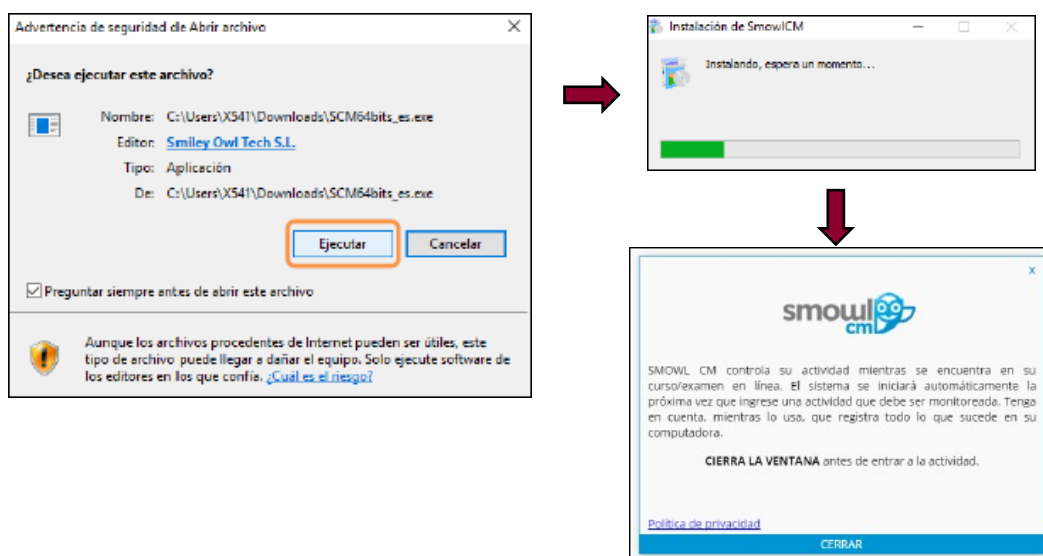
Advertencia de seguridad de Abrir archivo

¿Desea ejecutar este archivo?

Nombre: C:\Users\X541\Downloads\SCM64bits_es.exe
Editor: Smiley Owl Tech S.L.
Tipo: Aplicación
De: C:\Users\X541\Downloads\SCM64bits_es.exe

Ejecutar
Cancelar

Preguntar siempre antes de abrir este archivo

Aunque los archivos procedentes de Internet pueden ser útiles, este tipo de archivo puede llegar a dañar el equipo. Solo ejecute software de los editores en los que confía. ¿Cuál es el riesgo?

Instalación de SmowlCM

Instalando, espera un momento...

x

smowl cm

SMOWL CM controla su actividad mientras se encuentra en su curso/examen en línea. El sistema se iniciará automáticamente la próxima vez que ingrese una actividad que debe ser monitoreada. Tenga en cuenta, mientras lo usa, que registra todo lo que sucede en su computadora.

CIERRA LA VENTANA antes de entrar a la actividad.

Política de privacidad

CERRAR